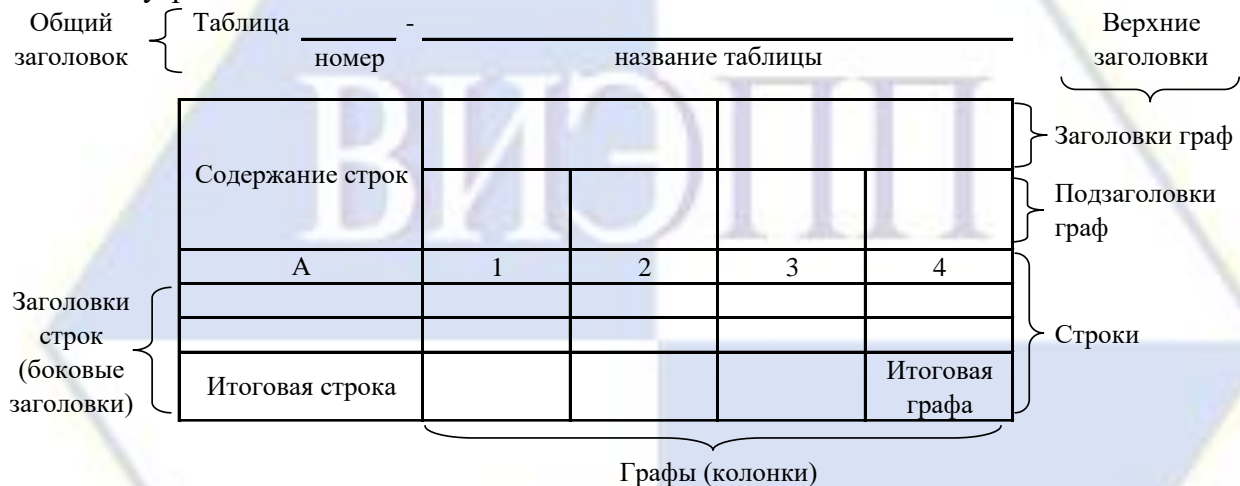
Общий заголовок

Таблица ______ - ____________________
номер название таблицы

Верхние заголовки

| Содержание строк | | | | |
|---|---|---|---|---|
| | | | | |
| А | 1 | 2 | 3 | 4 |
| | | | | |
| | | | | |
| Итоговая строка | | | | Итоговая графа |

Заголовки граф

Подзаголовки граф

Заголовки строк (боковые заголовки)

Строки

Графы (колонки)

ВИЭПП